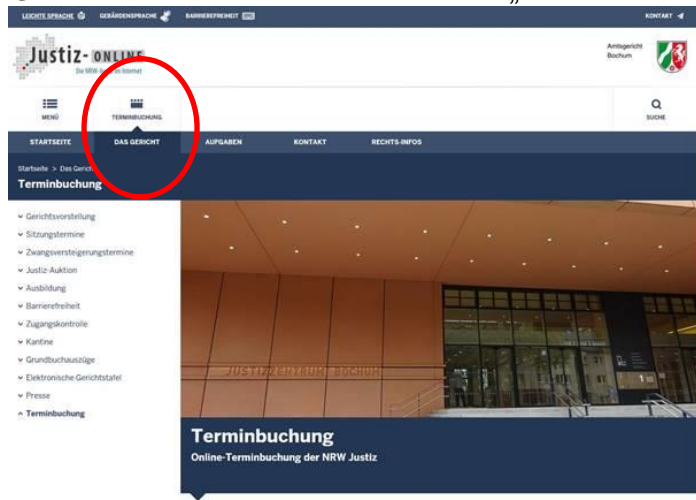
LEICHTE SPRACHE GEBÄRDENSPRACHE BARRIEREFREIHEIT

KONTAKT

Justiz-ONLINE
Die NRW-Justiz im Internet

Amtsgericht Bochum

MENÜ

TERMINBUCHUNG

SUCHE

STARTSEITE DAS GERICHT AUFGABEN KONTAKT RECHTS-INFOS

Startseite > Das Gericht

Terminbuchung

Gerichtsvorstellung
Sitzungstermine
Zwangsversteigerungstermine
Justiz-Auktion
Ausbildung
Barrierefreiheit
Zugangskontrolle
Kantine
Grundbuchauszüge
Elektronische Gerichtstafel
Presse
Terminbuchung

JUSTIZZENTRUM BOCHUM

Terminbuchung
Online-Terminbuchung der NRW Justiz